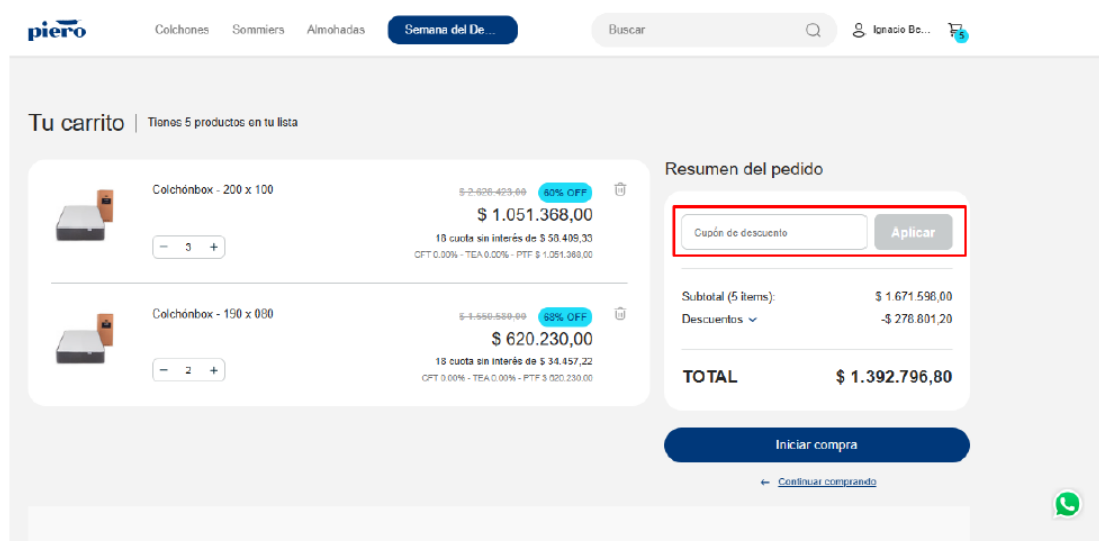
piero Colchones Sommiers Almohadas Semana del De... Buscar Ignacio Be... 5

Tu carrito | Tienes 5 productos en tu lista

Colchónbox - 200 x 100
$ 2.628.423,00 60% OFF
$ 1.051.368,00
18 cuota sin interés de $ 58.409,33
CFT 0,00% - TEA 0,00% - PTF $ 1.051.368,00
− 3 +

Colchónbox - 190 x 080
$ 1.550.580,00 60% OFF
$ 620.230,00
18 cuota sin interés de $ 34.457,22
CFT 0,00% - TEA 0,00% - PTF $ 620.230,00
− 2 +

Resumen del pedido

Cupón de descuento
Aplicar

Subtotal (5 ítems): $ 1.671.598,00
Descuentos -$ 278.801,20

TOTAL $ 1.392.796,80

Iniciar compra

← Continuar comprando